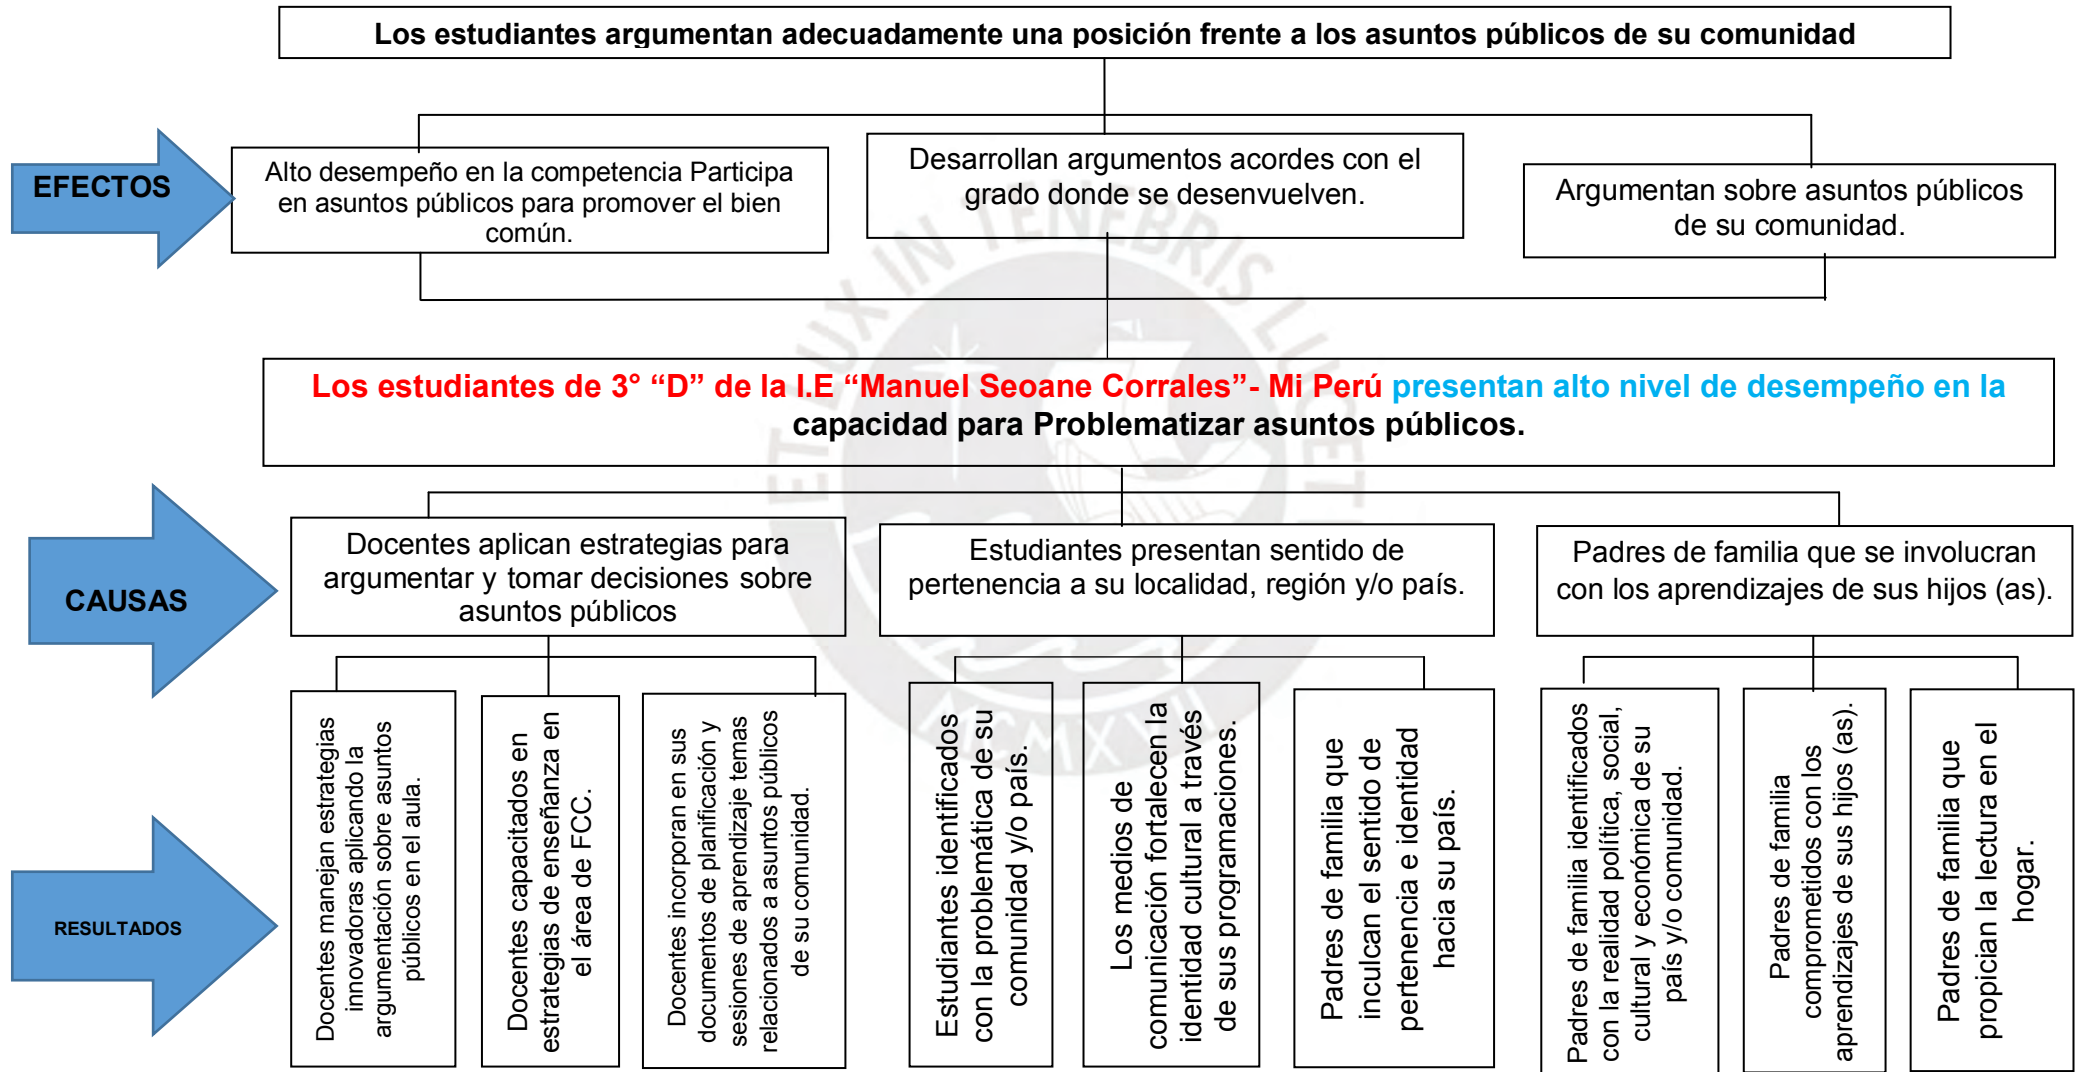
Los estudiantes argumentan adecuadamente una posición frente a los asuntos públicos de su comunidad

EFECTOS

Alto desempeño en la competencia Participa en asuntos públicos para promover el bien común.

Desarrollan argumentos acordes con el grado donde se desenvuelven.

Argumentan sobre asuntos públicos de su comunidad.

Los estudiantes de 3° “D” de la I.E “Manuel Seoane Corrales”- Mi Perú presentan alto nivel de desempeño en la capacidad para Problematizar asuntos públicos.

CAUSAS

Docentes aplican estrategias para argumentar y tomar decisiones sobre asuntos públicos

Estudiantes presentan sentido de pertenencia a su localidad, región y/o país.

Padres de familia que se involucran con los aprendizajes de sus hijos (as).

RESULTADOS

Docentes manejan estrategias innovadoras aplicando la argumentación sobre asuntos públicos en el aula.

Docentes capacitados en estrategias de enseñanza en el área de FCC.

Docentes incorporan en sus documentos de planificación y sesiones de aprendizaje temas relacionados a asuntos públicos de su comunidad.

Estudiantes identificados con la problemática de su comunidad y/o país.

Los medios de comunicación fortalecen la identidad cultural a través de sus programaciones.

Padres de familia que inculcan el sentido de pertenencia e identidad hacia su país.

Padres de familia identificados con la realidad política, social, cultural y económica de su país y/o comunidad.

Padres de familia comprometidos con los aprendizajes de sus hijos (as).

Padres de familia que propician la lectura en el hogar.